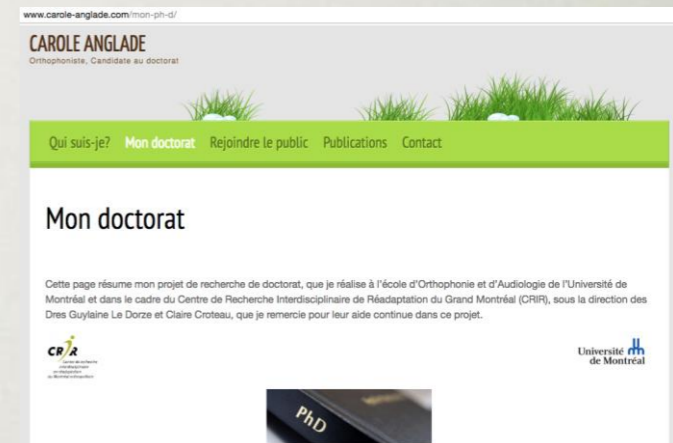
www.carole-anglade.com/mon-ph-d/

CAROLE ANGLADE
Orthophoniste, Candidate au doctorat

Qui suis-je? Mon doctorat Rejoindre le public Publications Contact

Mon doctorat

Cette page résume mon projet de recherche de doctorat, que je réalise à l'école d'Orthophonie et d'Audiologie de l'Université de Montréal et dans le cadre du Centre de Recherche Interdisciplinaire de Réadaptation du Grand Montréal (CRIR), sous la direction des Dres Guylaine Le Dorze et Claire Croteau, que je remercie pour leur aide continue dans ce projet.

CRIR
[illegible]

Université de Montréal

PhD